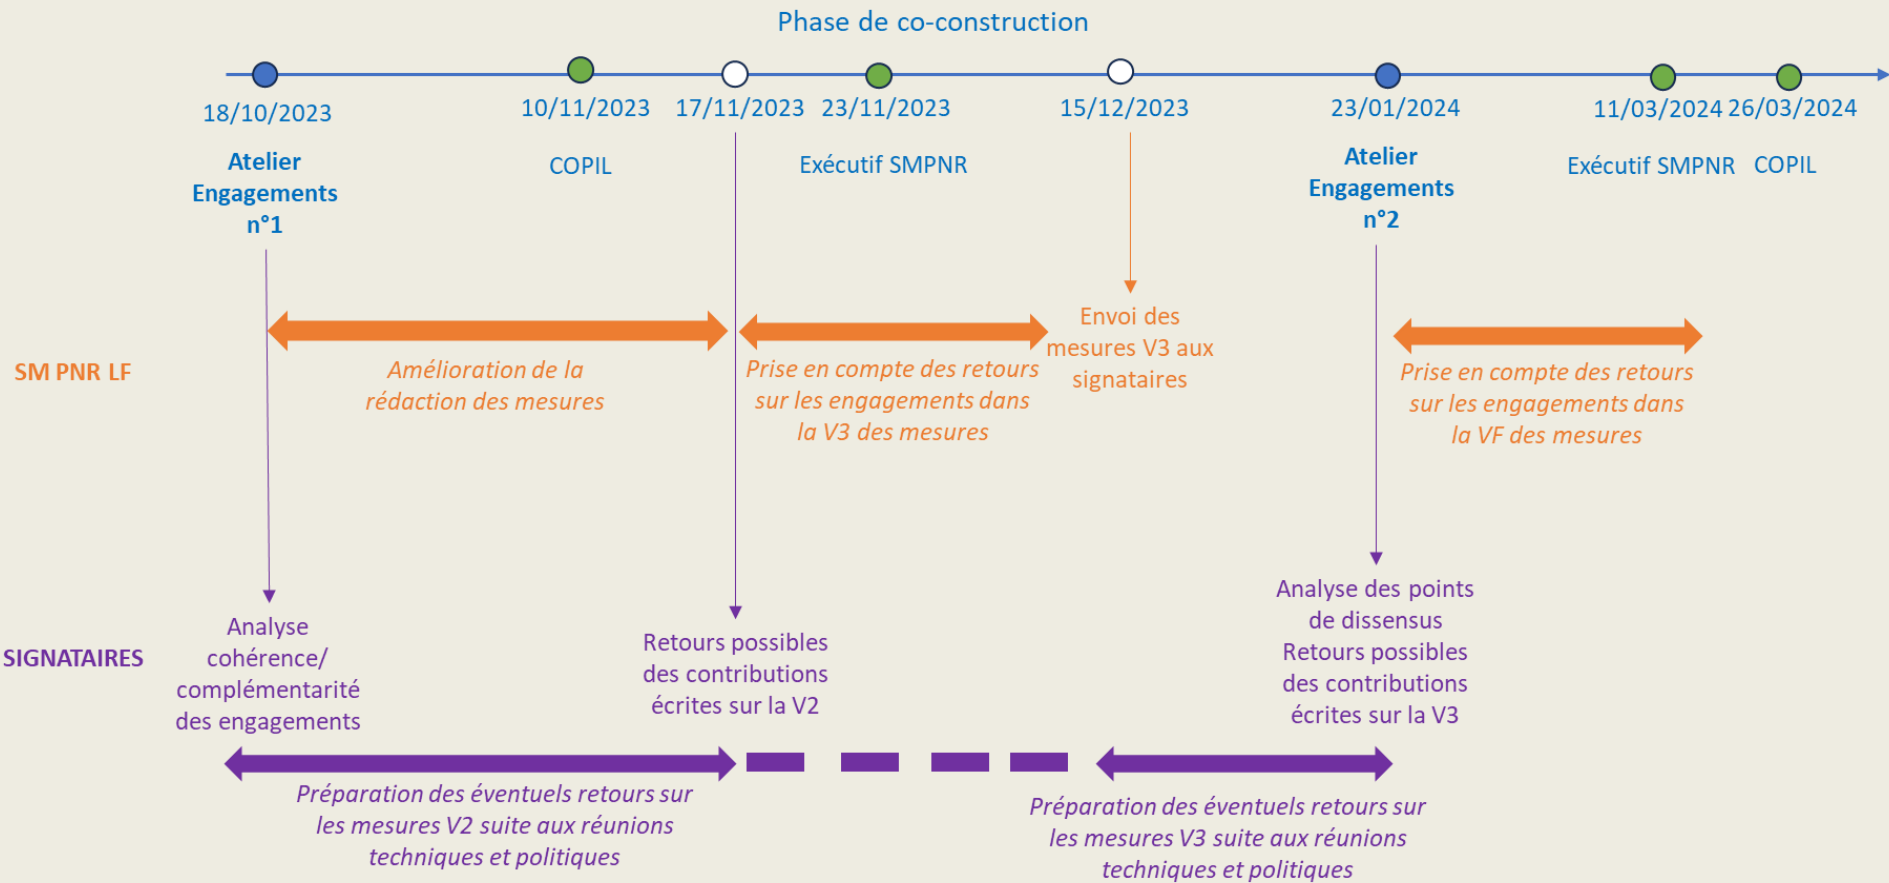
Phase de co-construction

18/10/2023

Atelier Engagements n°1

10/11/2023

COPIL

17/11/2023

23/11/2023

Exécutif SMPNR

15/12/2023

23/01/2024

Atelier Engagements n°2

11/03/2024

Exécutif SMPNR

26/03/2024

COPIL

SM PNR LF

Amélioration de la rédaction des mesures

Prise en compte des retours sur les engagements dans la V3 des mesures

Envoi des mesures V3 aux signataires

Prise en compte des retours sur les engagements dans la VF des mesures

SIGNATAIRES

Analyse cohérence/ complémentarité des engagements

Retours possibles des contributions écrites sur la V2

Analyse des points de dissensus Retours possibles des contributions écrites sur la V3

Préparation des éventuels retours sur les mesures V2 suite aux réunions techniques et politiques

Préparation des éventuels retours sur les mesures V3 suite aux réunions techniques et politiques